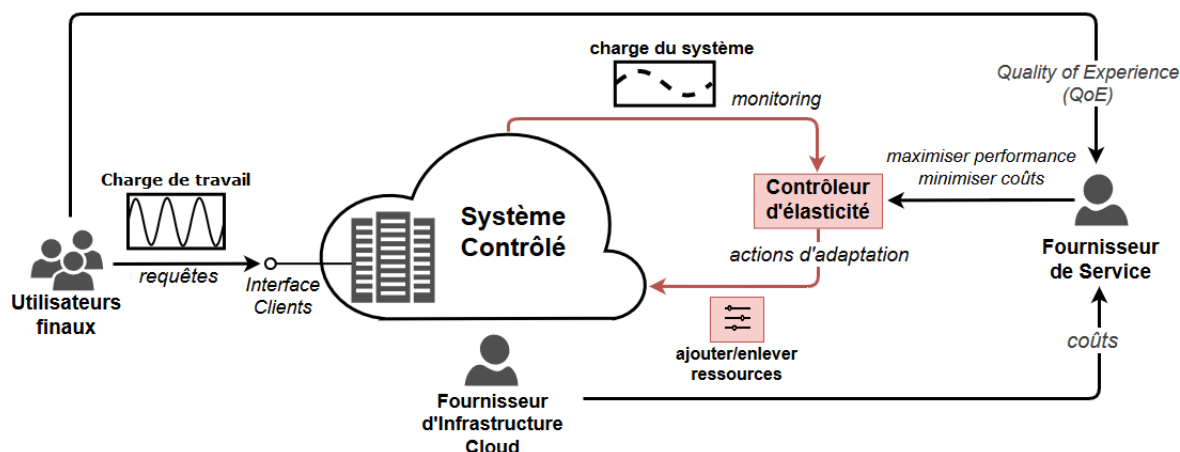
charge du système

monitoring

Quality of Experience (QoE)

maximiser performance
minimiser coûts

Charge de travail

Contrôleur d'élasticité

Système Contrôlé

actions d'adaptation

requêtes

Interface Clients

Utilisateurs finaux

Fournisseur de Service

ajouter/enlever ressources

coûts

Fournisseur d'Infrastructure Cloud